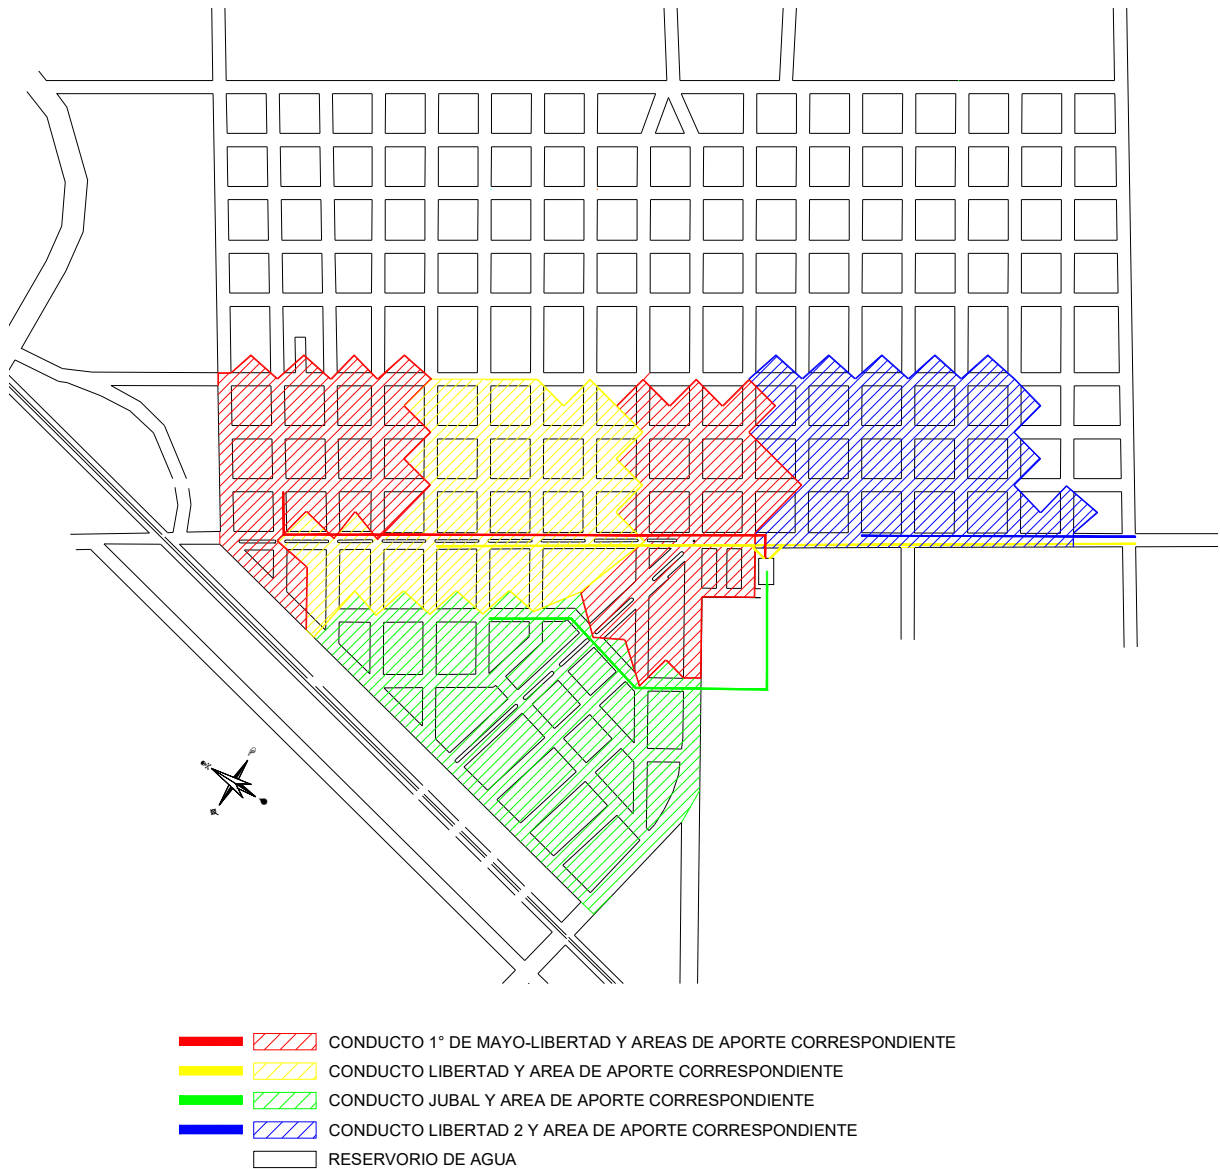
CONDUCTO 1° DE MAYO-LIBERTAD Y AREAS DE APORTE CORRESPONDIENTE
CONDUCTO LIBERTAD Y AREA DE APORTE CORRESPONDIENTE
CONDUCTO JUBAL Y AREA DE APORTE CORRESPONDIENTE
CONDUCTO LIBERTAD 2 Y AREA DE APORTE CORRESPONDIENTE
RESERVORIO DE AGUA